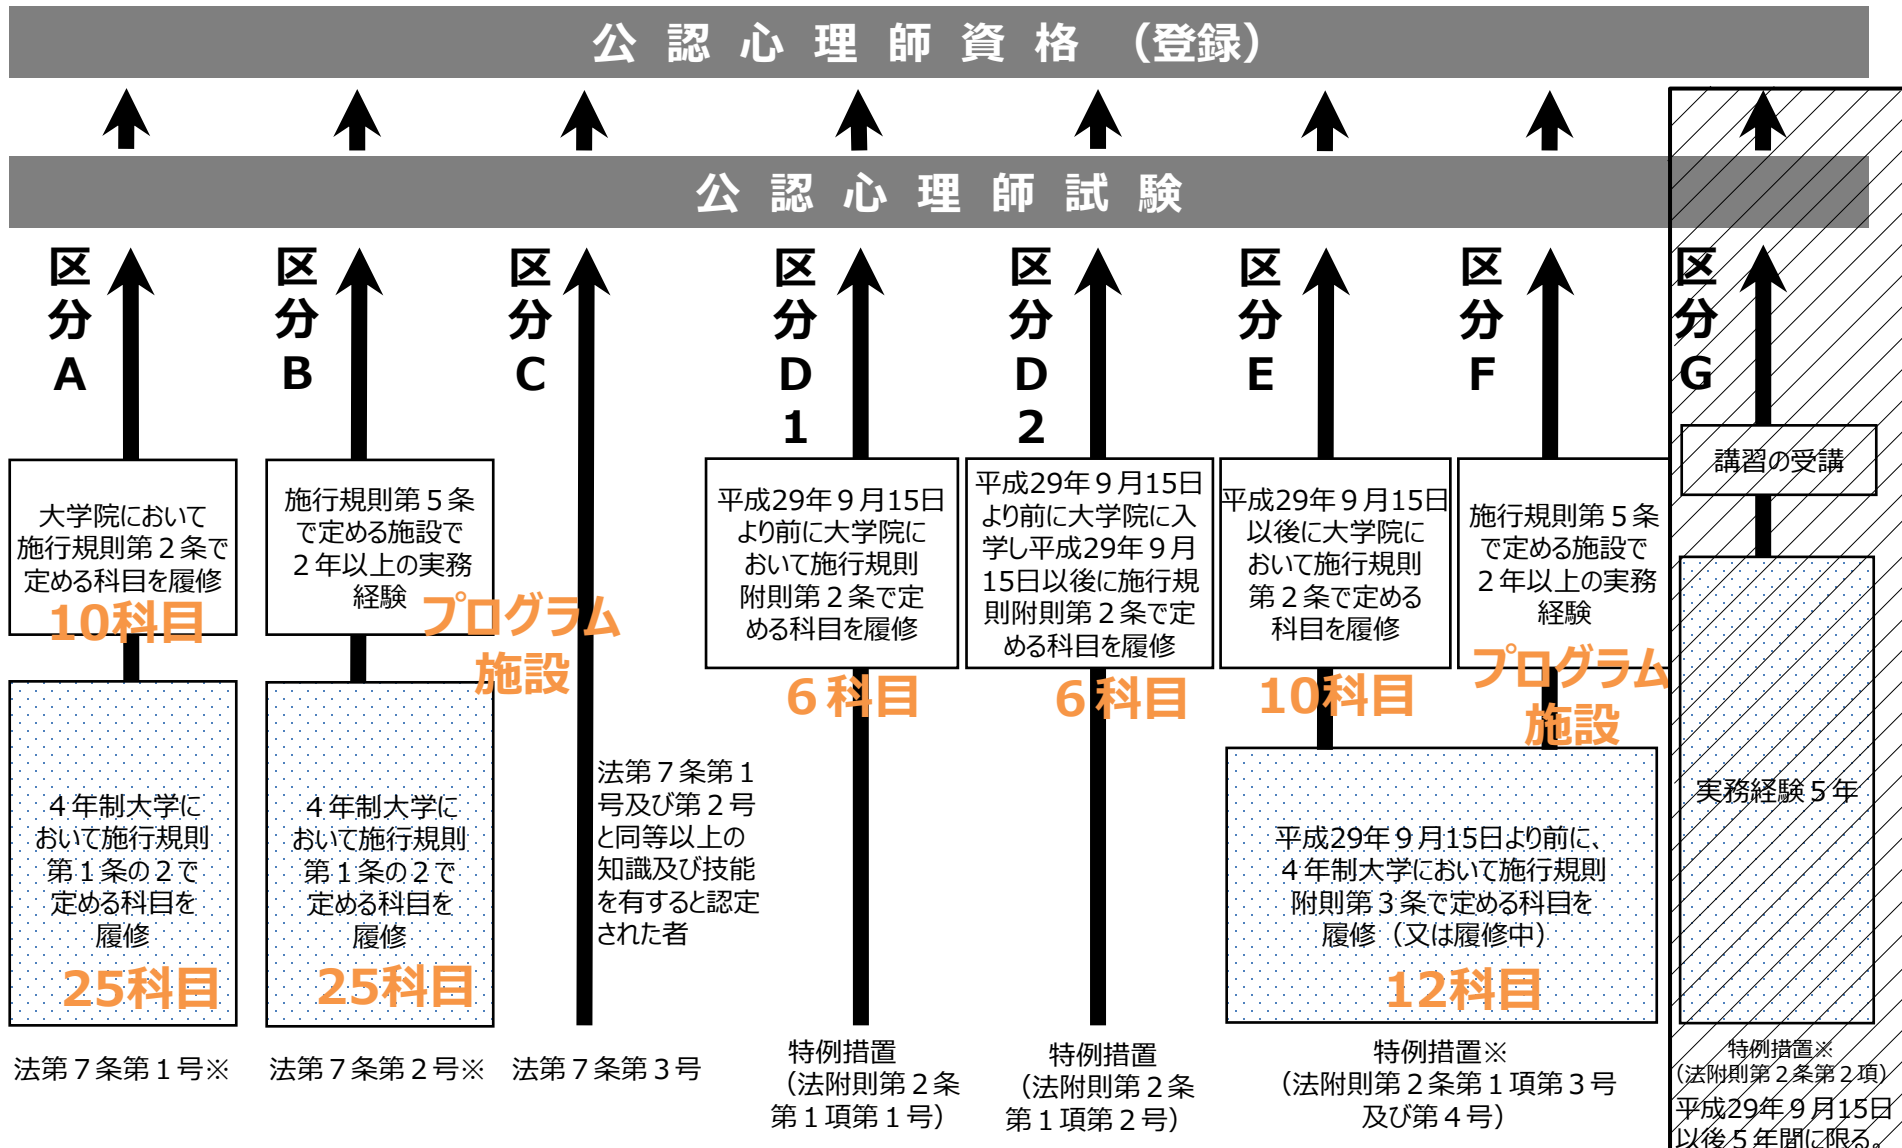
公認心理師資格（登録）

公認心理師試験

区分A

大学院において施行規則第２条で定める科目を履修
10科目

４年制大学において施行規則第１条の２で定める科目を履修
25科目

法第７条第１号※

区分B

施行規則第５条で定める施設で２年以上の実務経験
プログラム施設

４年制大学において施行規則第１条の２で定める科目を履修
25科目

法第７条第２号※

区分C

法第７条第１号及び第２号と同等以上の知識及び技能を有すると認定された者

法第７条第３号

区分D1

平成29年９月15日より前に大学院において施行規則附則第２条で定める科目を履修
６科目

特例措置（法附則第２条第１項第１号）

区分D2

平成29年９月15日より前に大学院に入学し平成29年９月15日以後に施行規則附則第２条で定める科目を履修
６科目

特例措置（法附則第２条第１項第２号）

区分E

平成29年９月15日以後に大学院において施行規則第２条で定める科目を履修
10科目

区分F

施行規則第５条で定める施設で２年以上の実務経験
プログラム施設

平成29年９月15日より前に、４年制大学において施行規則附則第３条で定める科目を履修（又は履修中）
12科目

特例措置※（法附則第２条第１項第３号及び第４号）

区分G

講習の受講

実務経験５年

特例措置※（法附則第２条第２項）
平成29年９月15日以後５年間に限る。